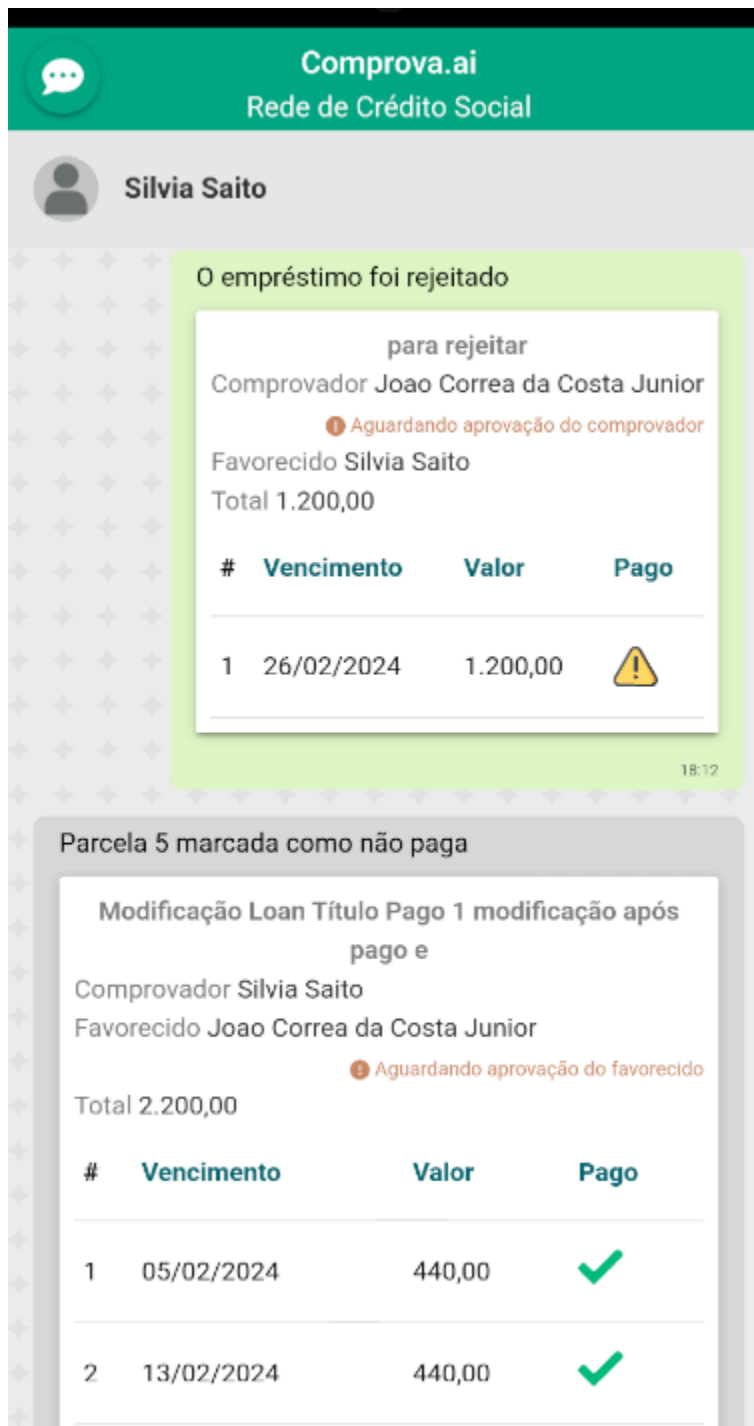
Comprova.ai
Rede de Crédito Social

Silvia Saito

O empréstimo foi rejeitado

para rejeitar
Comprovador Joao Correa da Costa Junior
Aguardando aprovação do comprovador
Favorecido Silvia Saito
Total 1.200,00

| # | Vencimento | Valor | Pago |
|---|---|---|---|
| 1 | 26/02/2024 | 1.200,00 | ⚠ |

18:12

Parcela 5 marcada como não paga

Modificação Loan Título Pago 1 modificação após pago e
Comprovador Silvia Saito
Favorecido Joao Correa da Costa Junior
Aguardando aprovação do favorecido
Total 2.200,00

| # | Vencimento | Valor | Pago |
|---|---|---|---|
| 1 | 05/02/2024 | 440,00 | ✓ |
| 2 | 13/02/2024 | 440,00 | ✓ |